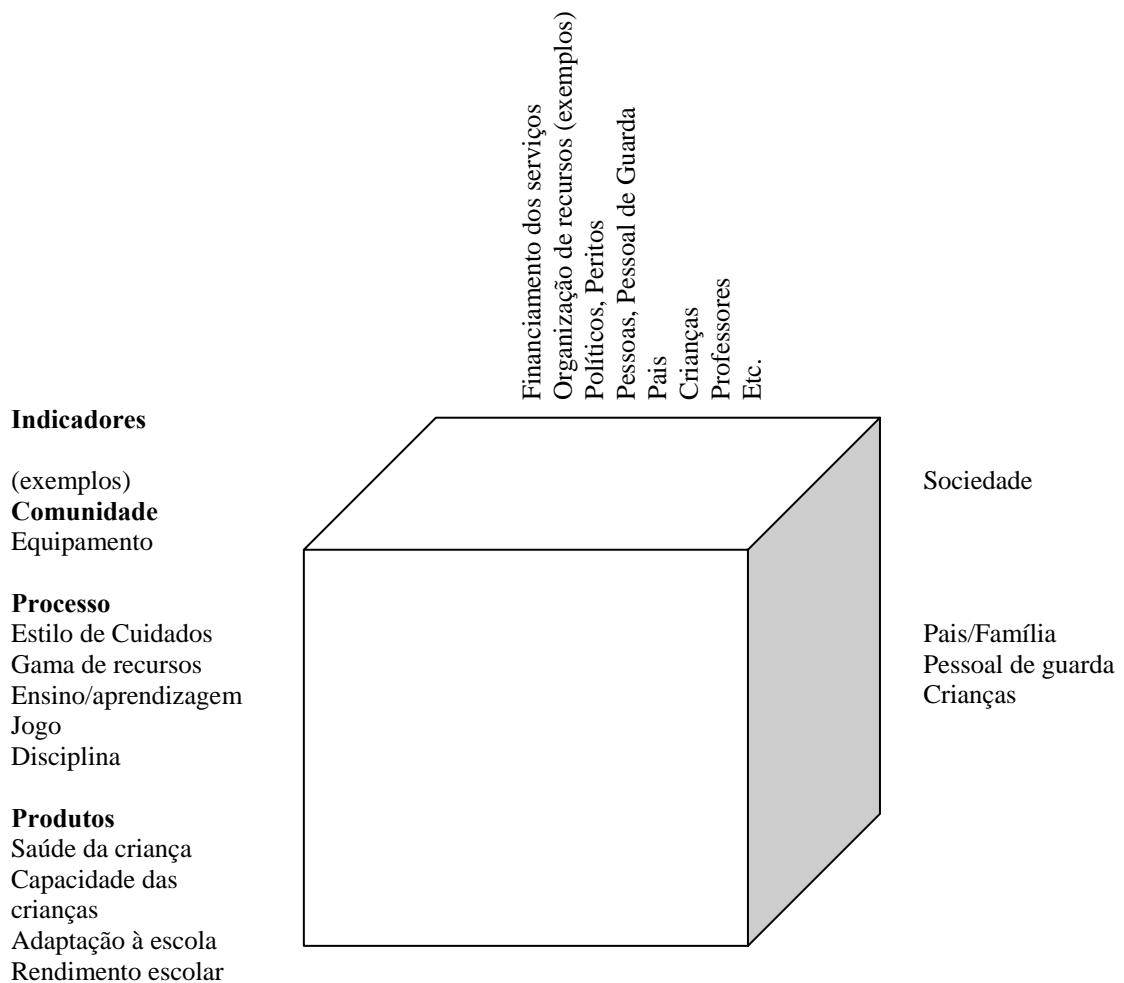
Financiamento dos serviços
Organização de recursos (exemplos)
Políticos, Peritos
Pessoas, Pessoal de Guarda
Pais
Crianças
Professores
Etc.

**Indicadores**

(exemplos)
**Comunidade**
Equipamento

**Processo**
Estilo de Cuidados
Gama de recursos
Ensino/aprendizagem
Jogo
Disciplina

**Produtos**
Saúde da criança
Capacidade das crianças
Adaptação à escola
Rendimento escolar

Sociedade

Pais/Família
Pessoal de guarda
Crianças